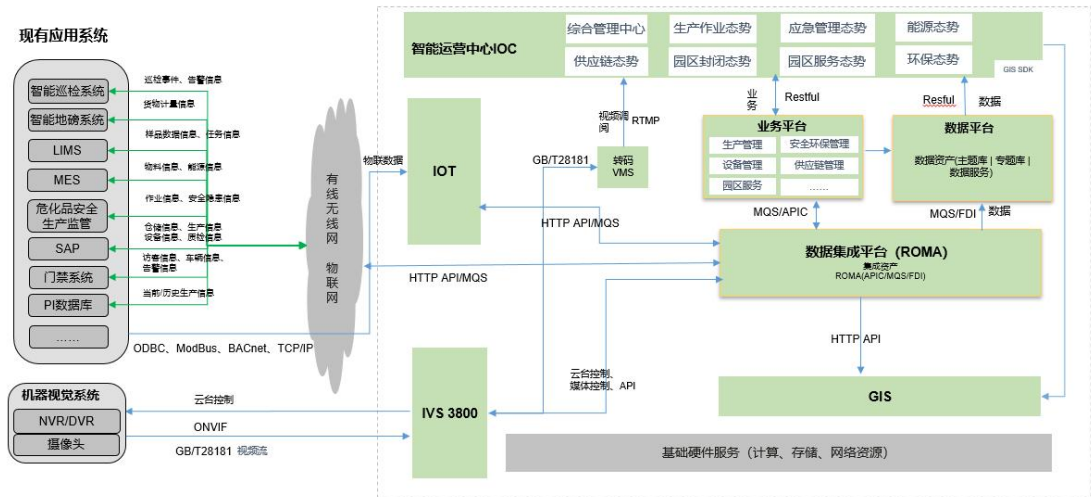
现有应用系统

智能巡检系统
智能地磅系统
LIMS
MES
危化品安全生产监管
SAP
门禁系统
PI数据库
……

巡检事件、告警信息
货物计量信息
样品数据信息、任务信息
物料信息、能源信息
作业信息、安全隐患信息
仓储信息、生产信息
设备信息、质检信息
访客信息、车辆信息、告警信息
当前/历史生产信息

物联数据

有线无线网 物联网

ODBC、ModBus、BACnet、TCP/IP

机器视觉系统
NVR/DVR
摄像头

云台控制
ONVIF
GB/T28181 视频流

智能运营中心IOC
综合管理中心
生产作业态势
应急管理态势
能源态势
供应链态势
园区封闭态势
园区服务态势
环保态势
GIS SDK

视频调阅
RTMP
GB/T28181
转码 VMS

IOT

HTTP API/MQS

业务
Restful
业务平台
生产管理
安全环保管理
设备管理
供应链管理
园区服务
……

Restful
数据
数据平台
数据资产(主题库 | 专题库 | 数据服务)

MQS/APIC
MQS/FDI
数据

HTTP API/MQS

数据集成平台（ROMA）
集成资产
ROMA(APIC/MQS/FDI)

HTTP API

云台控制、媒体控制、API

IVS 3800

GIS

基础硬件服务（计算、存储、网络资源）